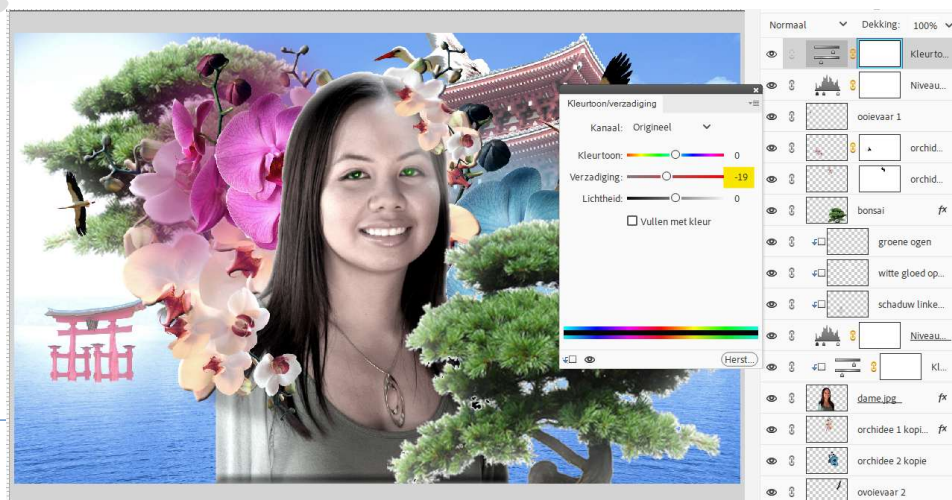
Normaal
Dekking: 100%
Kleurto...
Niveau...
ooievaar 1
orchid...
orchid...
bonsai
groene ogen
witte gloed op...
schaduw linke...
Niveau...
Kl...
dame.jpg
orchidee 1 kopi...
orchidee 2 kopie
ovoievaar 2

Kleurtoon/verzadiging
Kanaal: Origineel
Kleurtoon: 0
Verzadiging: -19
Lichtheid: 0
Vullen met kleur
Herst...